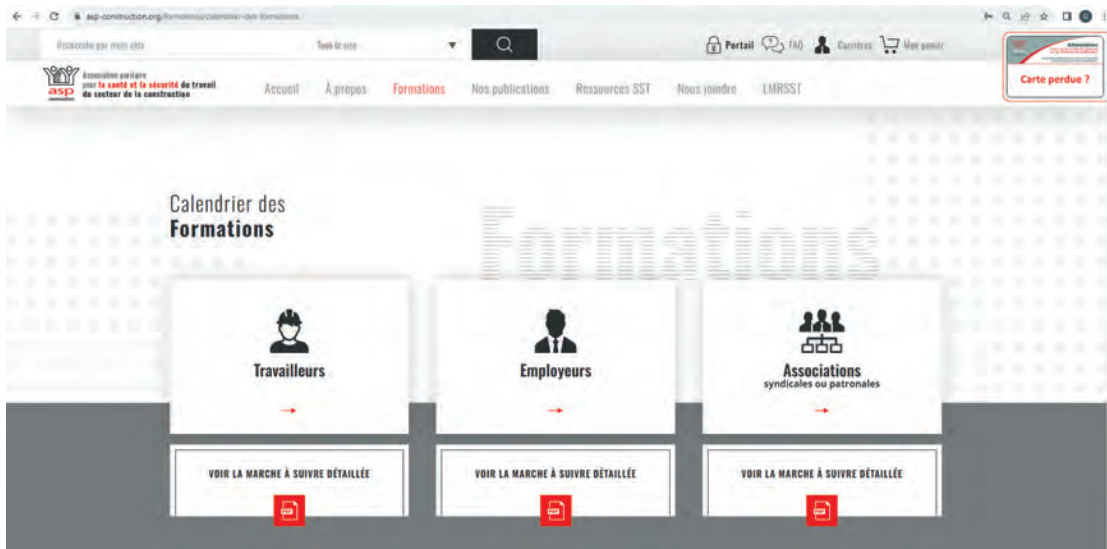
asp-construction.org/formations/calendrier-des-formations

Recherche par mots clés

Tout le site

Portail FAQ Carrières Mon panier

Carte perdue ?

Association paritaire pour la santé et la sécurité du travail du secteur de la construction

asp

Accueil À propos Formations Nos publications Ressources SST Nous joindre LMRSST

Calendrier des Formations

Formations

Travailleurs

Employeurs

Associations syndicales ou patronales

VOIR LA MARCHE À SUIVRE DÉTAILLÉE

VOIR LA MARCHE À SUIVRE DÉTAILLÉE

VOIR LA MARCHE À SUIVRE DÉTAILLÉE